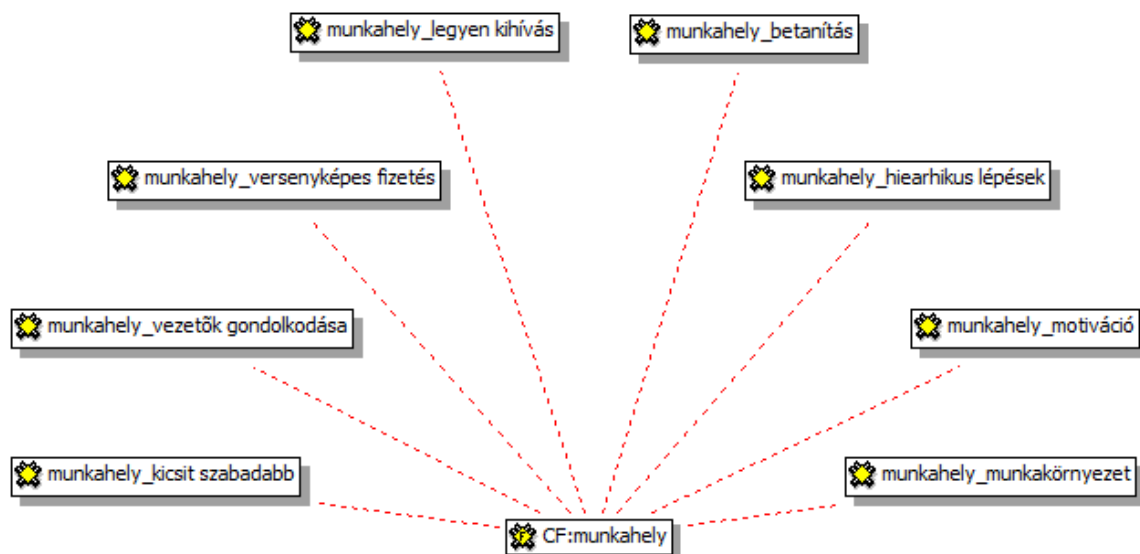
munkahely_legyen kihívás

munkahely_betanítás

munkahely_versenyképes fizetés

munkahely_hiearhikus lépések

munkahely_vezetõk gondolkodása

munkahely_motiváció

munkahely_kicsit szabadabb

munkahely_munkakörnyezet

CF:munkahely